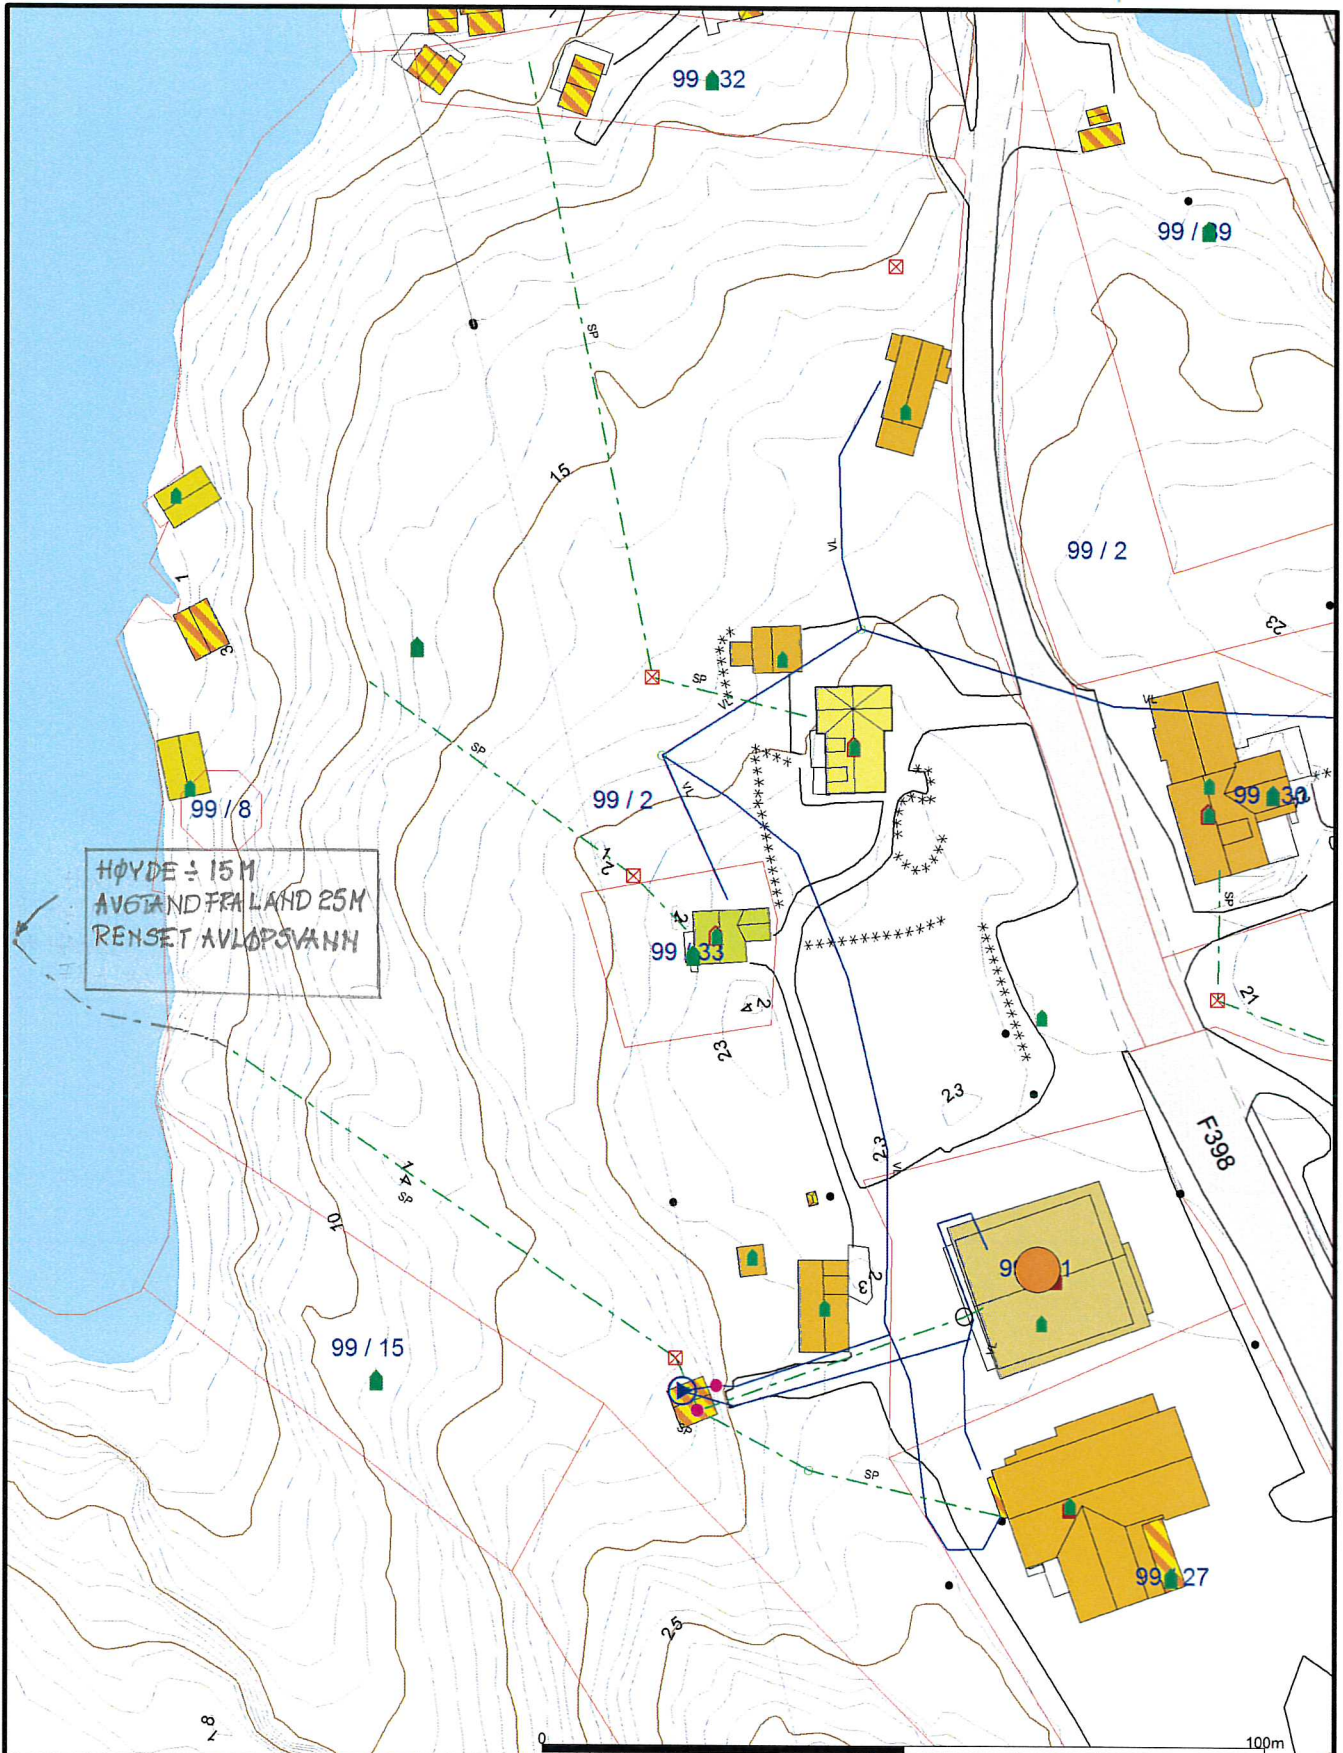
99 32

99 / 39

SP

15

VL

99 / 2

23

1

3

SP

SP

VL

99 / 2

VL

VL

99 30

99 / 8

HØYDE ÷ 15M
AVSTAND FRA LAND 25M
RENSET AVLØPSVANN

14

99 33

24

23

SP

21

23

23

14
SP

10

F398

23

99 1

99 / 15

SP

SP

99 27

25

8

0

100m